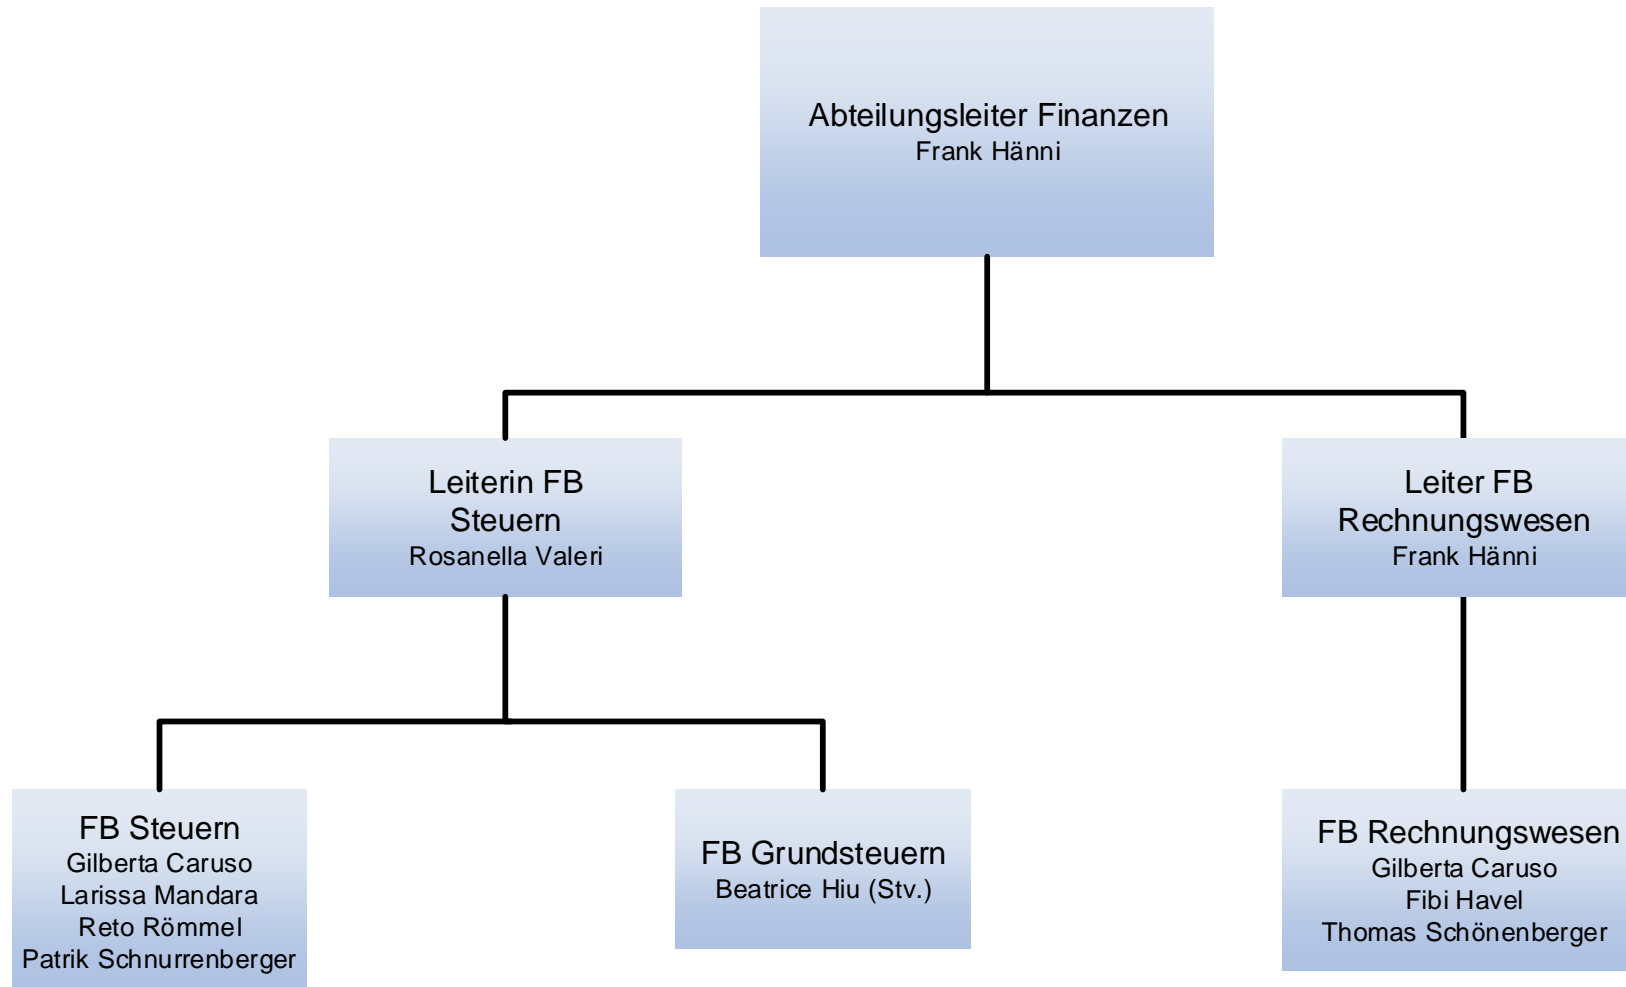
Abteilungsleiter Finanzen
Frank Hänni

Leiterin FB Steuern
Rosanella Valeri

Leiter FB Rechnungswesen
Frank Hänni

FB Steuern
Gilberta Caruso
Larissa Mandara
Reto Römmel
Patrik Schnurrenberger

FB Grundsteuern
Beatrice Hiu (Stv.)

FB Rechnungswesen
Gilberta Caruso
Fibi Havel
Thomas Schönenberger